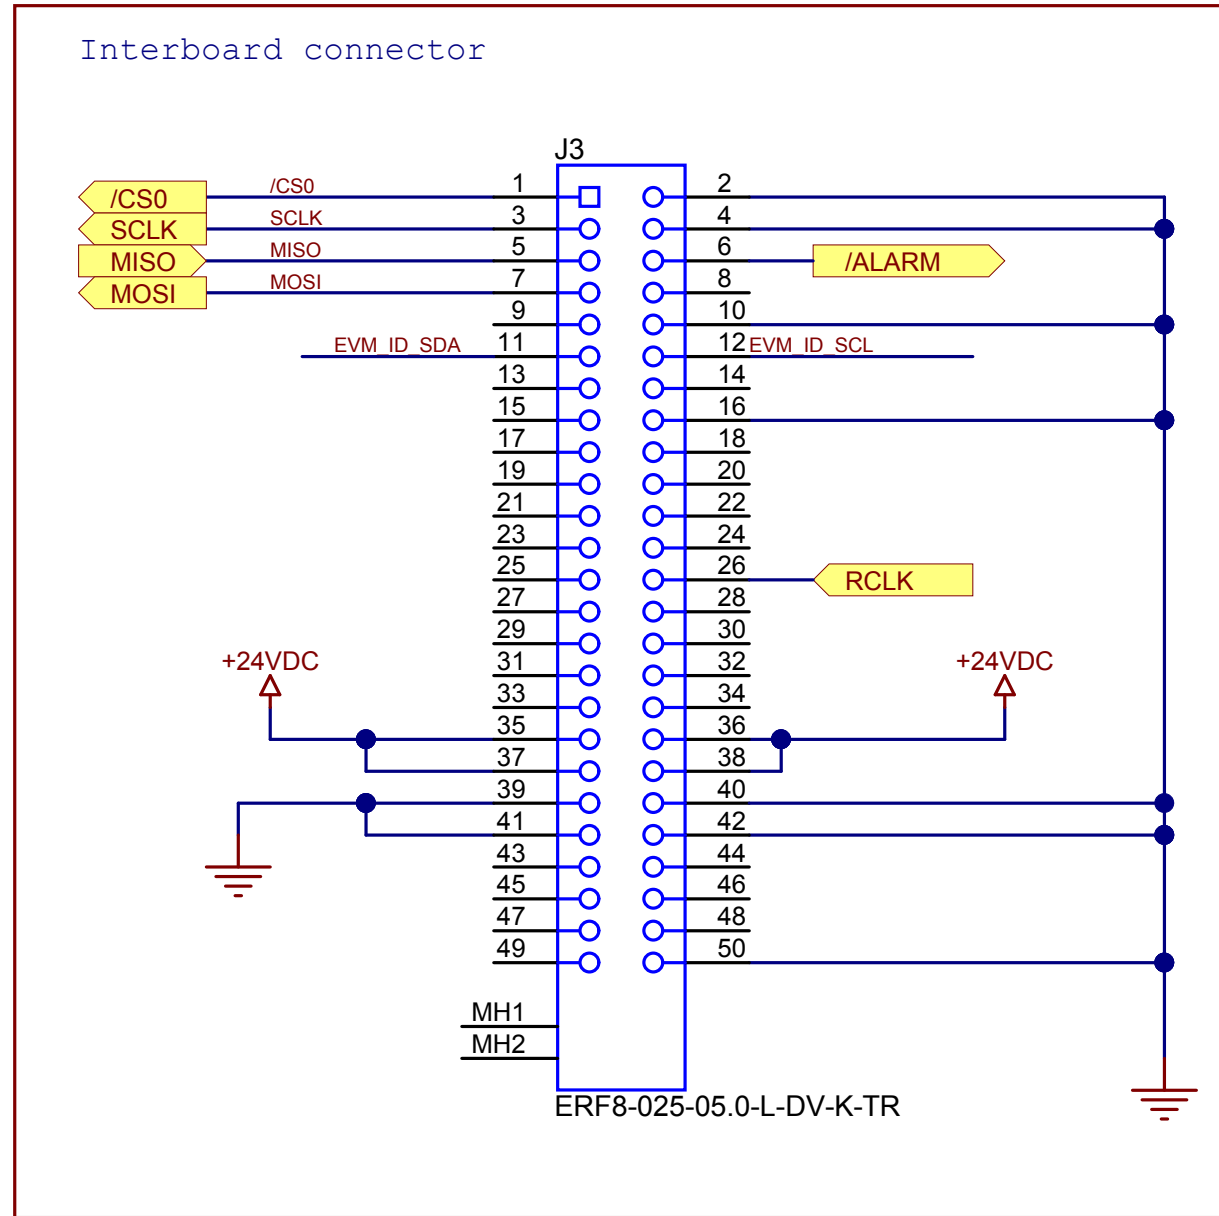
Interboard connector

J3

/CS0
SCLK
MISO
MOSI

/CS0
SCLK
MISO
MOSI

1 2
3 4
5 6
7 8
9 10
11 12
13 14
15 16
17 18
19 20
21 22
23 24
25 26
27 28
29 30
31 32
33 34
35 36
37 38
39 40
41 42
43 44
45 46
47 48
49 50

/ALARM

EVM_ID_SDA
EVM_ID_SCL

RCLK

+24VDC
+24VDC

MH1
MH2

ERF8-025-05.0-L-DV-K-TR